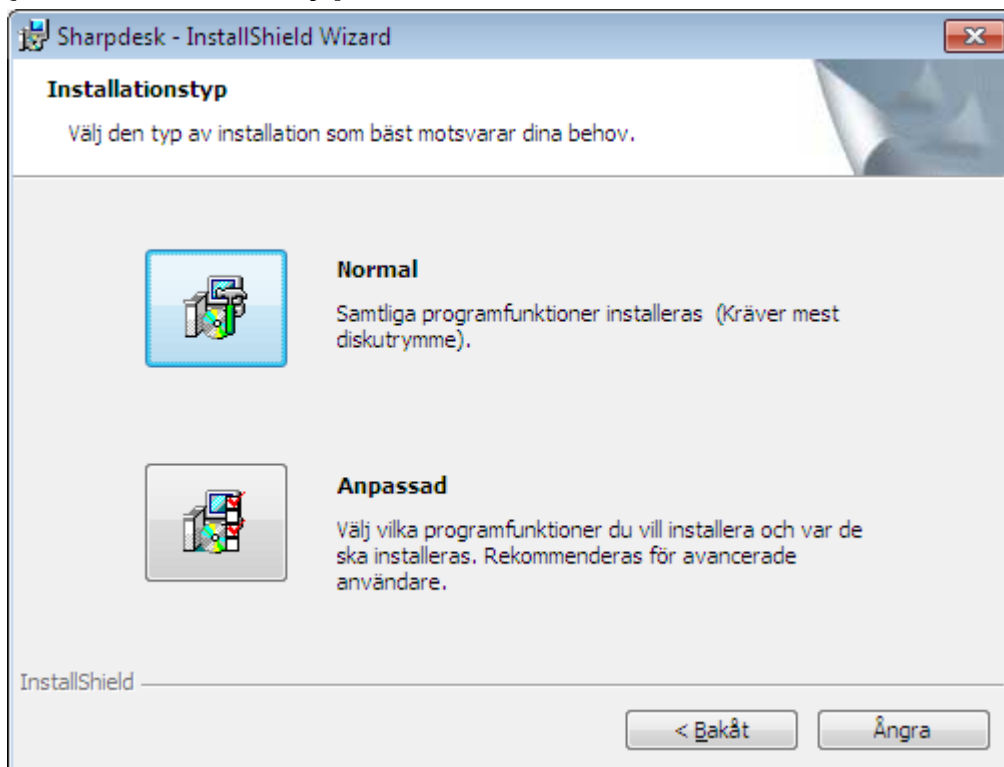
Sharpdesk - InstallShield Wizard

Installationstyp

Välj den typ av installation som bäst motsvarar dina behov.

Normal

Samtliga programfunktioner installeras (Kräver mest diskutrymme).

Anpassad

Välj vilka programfunktioner du vill installera och var de ska installeras. Rekommenderas för avancerade användare.

InstallShield

< Bakåt

Ångra